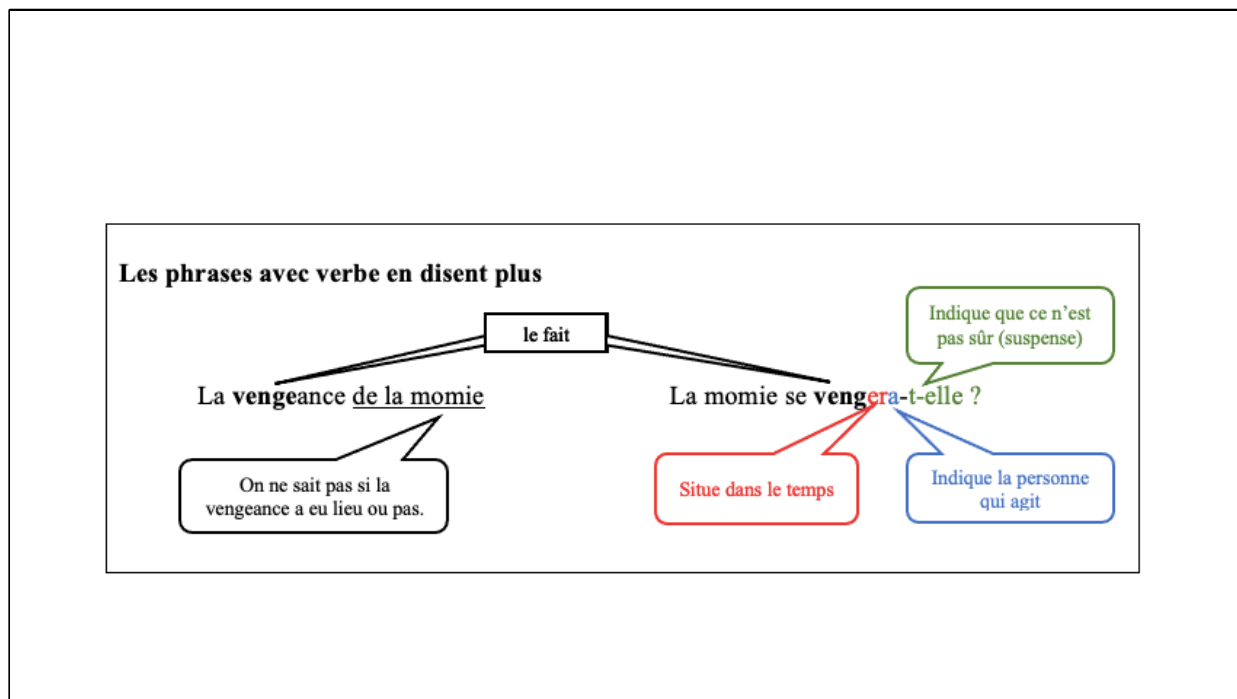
**Les phrases avec verbe en disent plus**

le fait

Indique que ce n'est pas sûr (suspense)

La **venge**ance de la momie

La momie se **veng**era-t-elle ?

On ne sait pas si la vengeance a eu lieu ou pas.

Situe dans le temps

Indique la personne qui agit